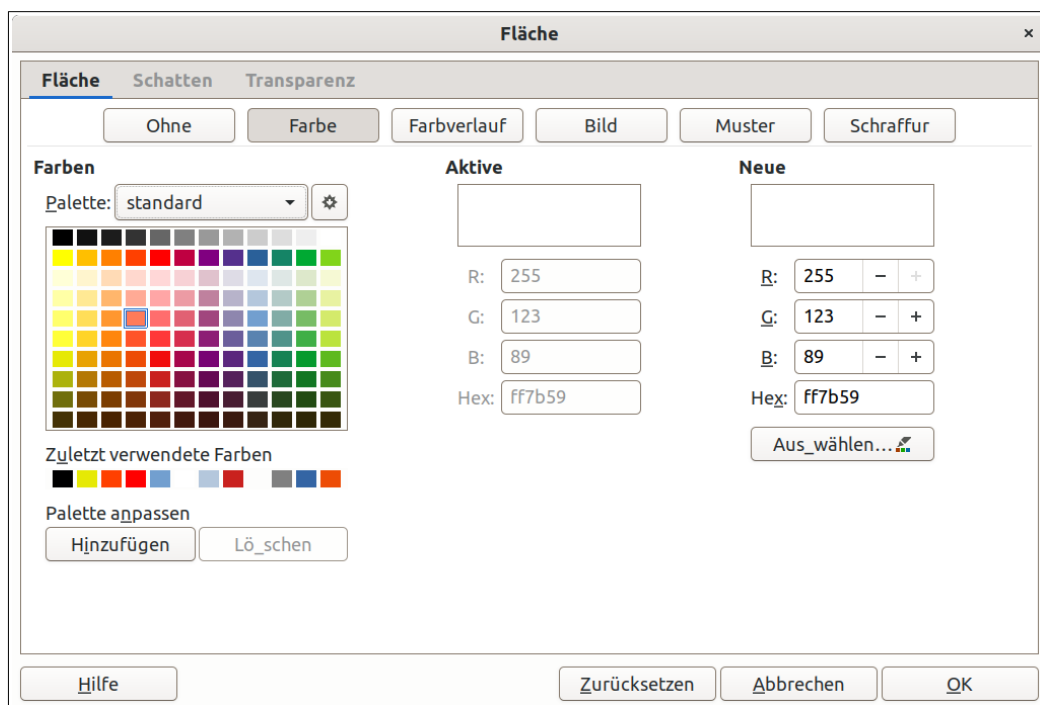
Fläche

×

Fläche Schatten Transparenz

Ohne Farbe Farbverlauf Bild Muster Schraffur

Farben

Palette: standard

Zuletzt verwendete Farben

Palette anpassen

Hinzufügen Lö_schen

Aktive

R: 255

G: 123

B: 89

Hex: ff7b59

Neue

R: 255 − +

G: 123 − +

B: 89 − +

Hex: ff7b59

Aus_wählen…

Hilfe Zurücksetzen Abbrechen OK